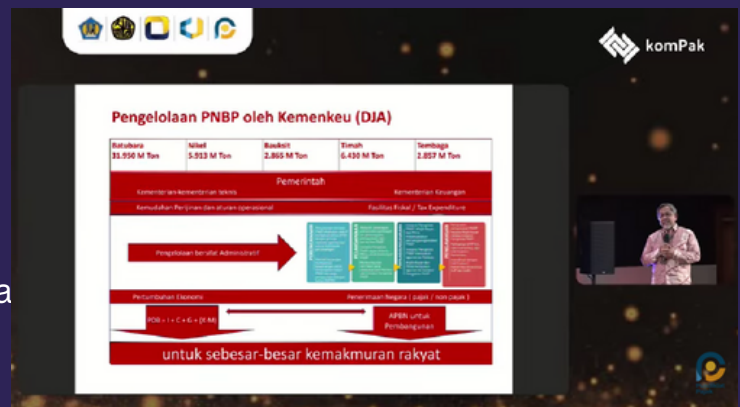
komPak

Pengelolaan PNBP oleh Kemenkeu (DJA)

| Batubara 31.950 M Ton | Nikel 5.913 M Ton | Bauksit 2.865 M Ton | Timah 6.430 M Ton | Tembaga 2.857 M Ton |
|---|---|---|---|---|

Pemerintah

Kementerian-kementerian teknis

Kementerian Keuangan

Kemudahan Perijinan dan aturan operasional

Fasilitas Fiskal / Tax Expenditure

Pengelolaan bersifat Administratif

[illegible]

Pertumbuhan Ekonomi

Penerimaan Negara ( pajak / non pajak )

PDB = I + C + G + (X-M)

APBN untuk Pembangunan

untuk sebesar-besar kemakmuran rakyat

a